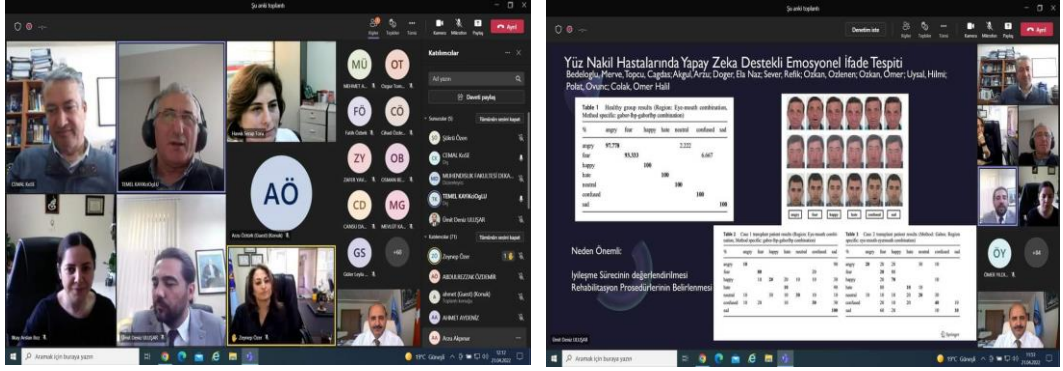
Şu anki toplantı

Ayrıl

Katılımcılar

Ümit Deniz ULUŞAR

CEMAL KOŞE

TEMEL KAYIKÇIOĞLU

Zeynep Özer

AÖ

MÜ

OT

FÖ

CÖ

ZY

OB

CD

MG

GS

+60

Aramak için buraya yazın

Şu anki toplantı

Denetimi iste

Ayrıl

Yüz Nakil Hastalarında Yapay Zeka Destekli Emosyonel İfade Tespiti

Bedeloglu, Merve, Topcu, Cagdas; Akgul, Arzu; Doger, Ela Naz; Sever, Refik; Ozkan, Ozlenen; Ozkan, Omer; Uysal, Hilmi; Polat, Ovunc; Colak, Omer Halil

Table 1 Healthy group results (Region: Eye-mouth combination, Method specific: gabor-lbp-gabor lbp combination)

| % | angry | fear | happy | hate | neutral | confused | sad |
|---|---|---|---|---|---|---|---|
| angry | 97,778 | | | | 2,222 | | |
| fear | | 93,333 | | | | 6,667 | |
| happy | | | 100 | | | | |
| hate | | | | 100 | | | |
| neutral | | | | | 100 | | |
| confused | | | | | | 100 | |
| sad | | | | | | | 100 |

angry fear happy hate confused sad

Neden Önemli:

İyileşme Sürecinin değerlendirilmesi

Rehabilitasyon Prosedürlerinin Belirlenmesi

ÖY

+34

Aramak için buraya yazın